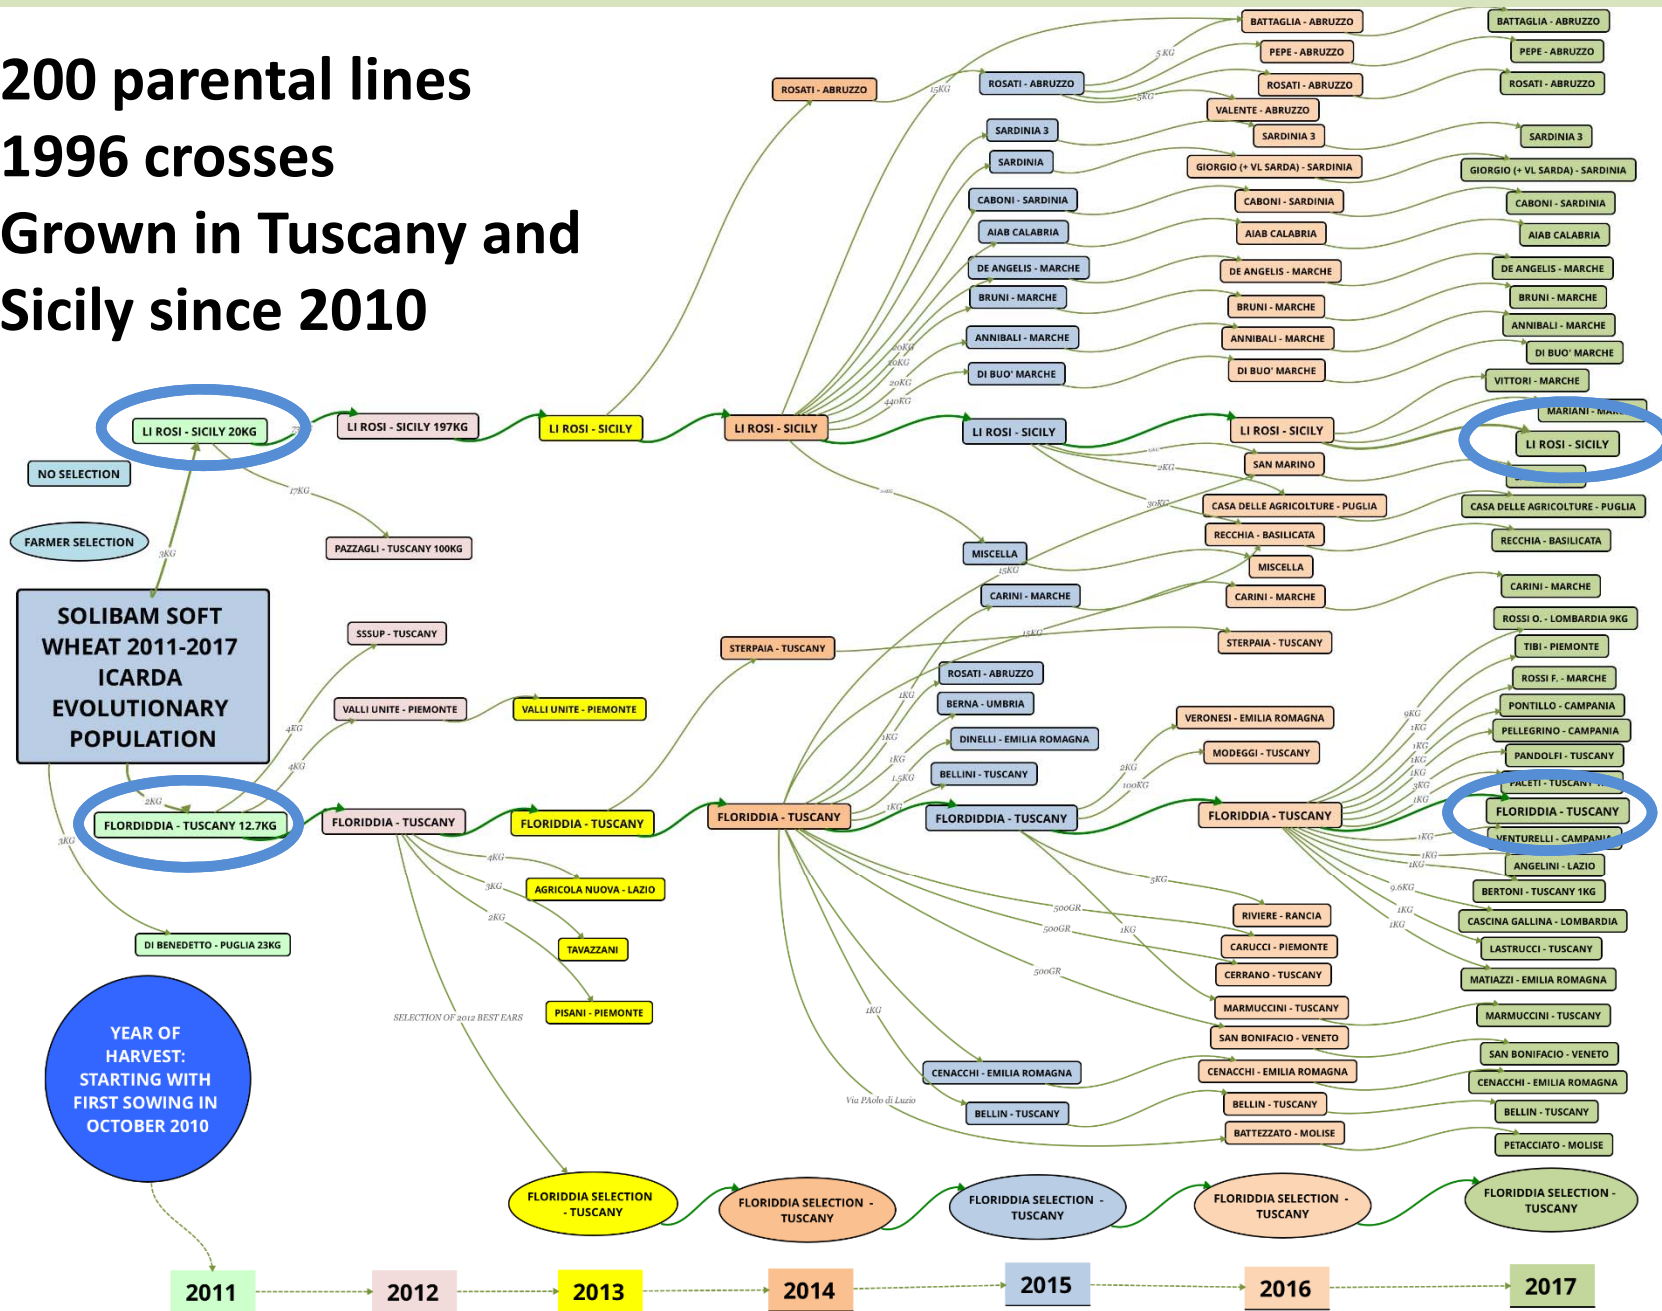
200 parental lines
1996 crosses
Grown in Tuscany and Sicily since 2010

LI ROSI - SICILY 20KG
NO SELECTION
FARMER SELECTION
SOLIBAM SOFT WHEAT 2011-2017 ICARDA EVOLUTIONARY POPULATION
FLORDIDDIA - TUSCANY 12.7KG
DI BENEDETTO - PUGLIA 23KG
YEAR OF HARVEST: STARTING WITH FIRST SOWING IN OCTOBER 2010

LI ROSI - SICILY 197KG
PAZZAGLI - TUSCANY 100KG
SSSUP - TUSCANY
VALLI UNITE - PIEMONTE
FLORIDDIA - TUSCANY

LI ROSI - SICILY
VALLI UNITE - PIEMONTE
FLORIDDIA - TUSCANY
AGRICOLA NUOVA - LAZIO
TAVAZZANI
PISANI - PIEMONTE
SELECTION OF 2012 BEST EARS

ROSATI - ABRUZZO
LI ROSI - SICILY
STERPAIA - TUSCANY
FLORIDDIA - TUSCANY

ROSATI - ABRUZZO
SARDINIA 3
SARDINIA
CABONI - SARDINIA
AIAB CALABRIA
DE ANGELIS - MARCHE
BRUNI - MARCHE
ANNIBALI - MARCHE
DI BUO' MARCHE
LI ROSI - SICILY
MISCELLA
CARINI - MARCHE
ROSATI - ABRUZZO
BERNA - UMBRIA
DINELLI - EMILIA ROMAGNA
BELLINI - TUSCANY
FLORDIDDIA - TUSCANY
CENACCHI - EMILIA ROMAGNA
BELLIN - TUSCANY
Via PAolo di Luzio

BATTAGLIA - ABRUZZO
PEPE - ABRUZZO
ROSATI - ABRUZZO
VALENTE - ABRUZZO
SARDINIA 3
GIORGIO (+ VL SARDA) - SARDINIA
CABONI - SARDINIA
AIAB CALABRIA
DE ANGELIS - MARCHE
BRUNI - MARCHE
ANNIBALI - MARCHE
DI BUO' MARCHE
LI ROSI - SICILY
SAN MARINO
CASA DELLE AGRICOLTURE - PUGLIA
RECCHIA - BASILICATA
MISCELLA
CARINI - MARCHE
STERPAIA - TUSCANY
VERONESI - EMILIA ROMAGNA
MODEGGI - TUSCANY
FLORIDDIA - TUSCANY
RIVIERE - RANCIA
CARUCCI - PIEMONTE
CERRANO - TUSCANY
MARMUCCINI - TUSCANY
SAN BONIFACIO - VENETO
CENACCHI - EMILIA ROMAGNA
BELLIN - TUSCANY
BATTEZZATO - MOLISE

BATTAGLIA - ABRUZZO
PEPE - ABRUZZO
ROSATI - ABRUZZO
SARDINIA 3
GIORGIO (+ VL SARDA) - SARDINIA
CABONI - SARDINIA
AIAB CALABRIA
DE ANGELIS - MARCHE
BRUNI - MARCHE
ANNIBALI - MARCHE
DI BUO' MARCHE
VITTORI - MARCHE
MARIANI - MAR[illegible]
LI ROSI - SICILY
CASA DELLE AGRICOLTURE - PUGLIA
RECCHIA - BASILICATA
CARINI - MARCHE
ROSSI O. - LOMBARDIA 9KG
TIBI - PIEMONTE
ROSSI F. - MARCHE
PONTILLO - CAMPANIA
PELLEGRINO - CAMPANIA
PANDOLFI - TUSCANY
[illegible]ACETI - TUSCANY
FLORIDDIA - TUSCANY
VENTURELLI - CAMPANIA
ANGELINI - LAZIO
BERTONI - TUSCANY 1KG
CASCINA GALLINA - LOMBARDIA
LASTRUCCI - TUSCANY
MATIAZZI - EMILIA ROMAGNA
MARMUCCINI - TUSCANY
SAN BONIFACIO - VENETO
CENACCHI - EMILIA ROMAGNA
BELLIN - TUSCANY
PETACCIATO - MOLISE

FLORIDDIA SELECTION - TUSCANY
FLORIDDIA SELECTION - TUSCANY
FLORIDDIA SELECTION - TUSCANY
FLORIDDIA SELECTION - TUSCANY
FLORIDDIA SELECTION - TUSCANY

2011
2012
2013
2014
2015
2016
2017